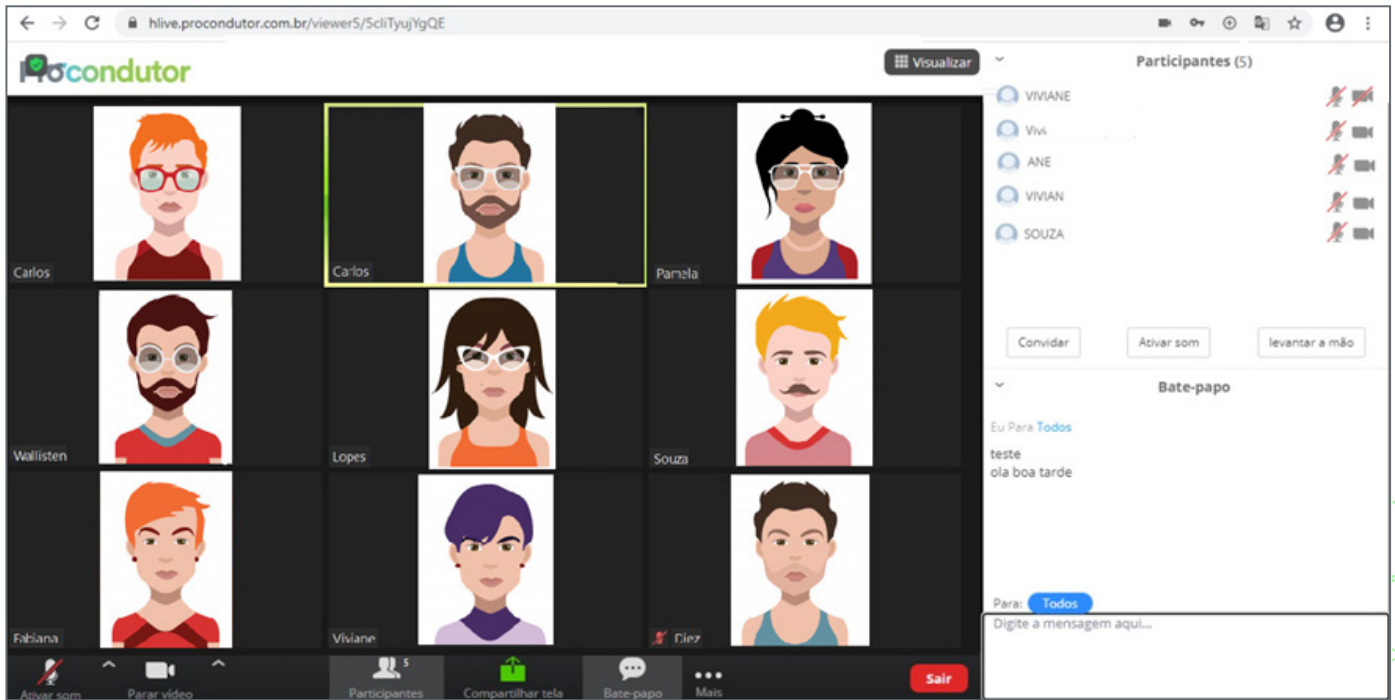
hlive.procondutor.com.br/viewer5/5cliTyujYgQE

Procondutor

Visualizar

Carlos
Carlos
Pamela
Wallisten
Lopes
Souza
Fabiana
Viviane
Diez

Participantes (5)

VIVIANE
Vivi
ANE
VIVIAN
SOUZA

Convidar
Ativar som
levantar a mão

Bate-papo

Eu Para Todos
teste
ola boa tarde

Para: Todos
Digite a mensagem aqui...

Ativar som
Parar vídeo
Participantes 5
Compartilhar tela
Bate-papo
Mais
Sair